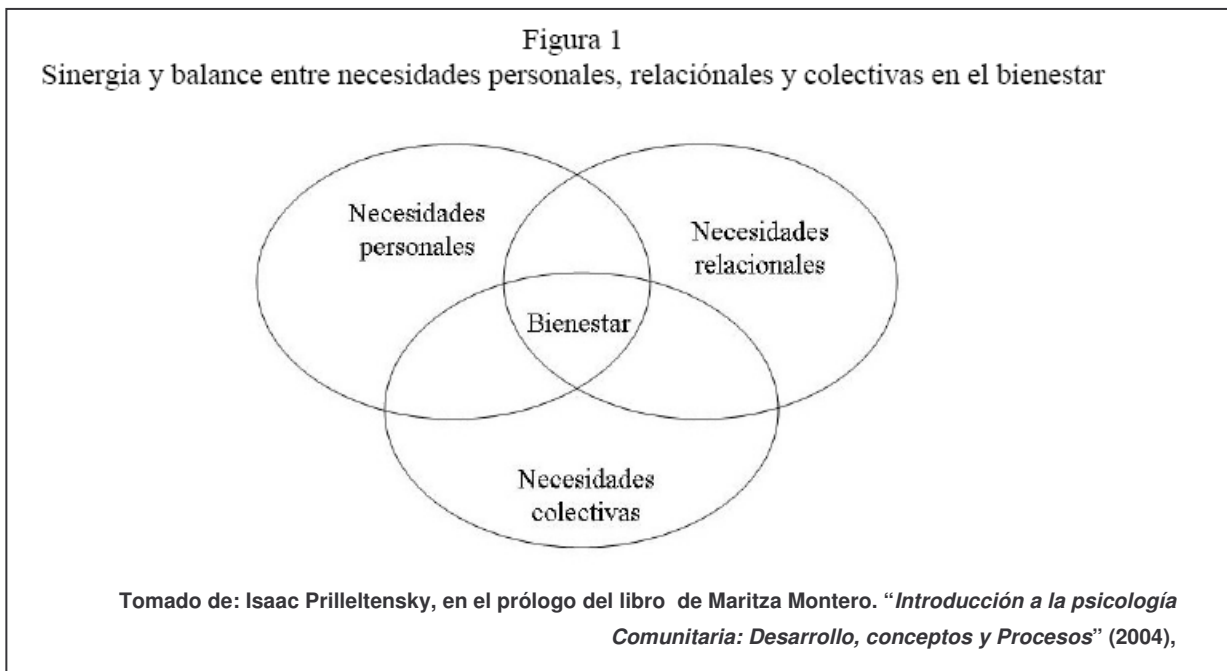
Figura 1
Sinergia y balance entre necesidades personales, relaciónales y colectivas en el bienestar

Necesidades personales

Necesidades relacionales

Bienestar

Necesidades colectivas

Tomado de: Isaac Prilleltensky, en el prólogo del libro de Maritza Montero. "*Introducción a la psicología Comunitaria: Desarrollo, conceptos y Procesos*" (2004),